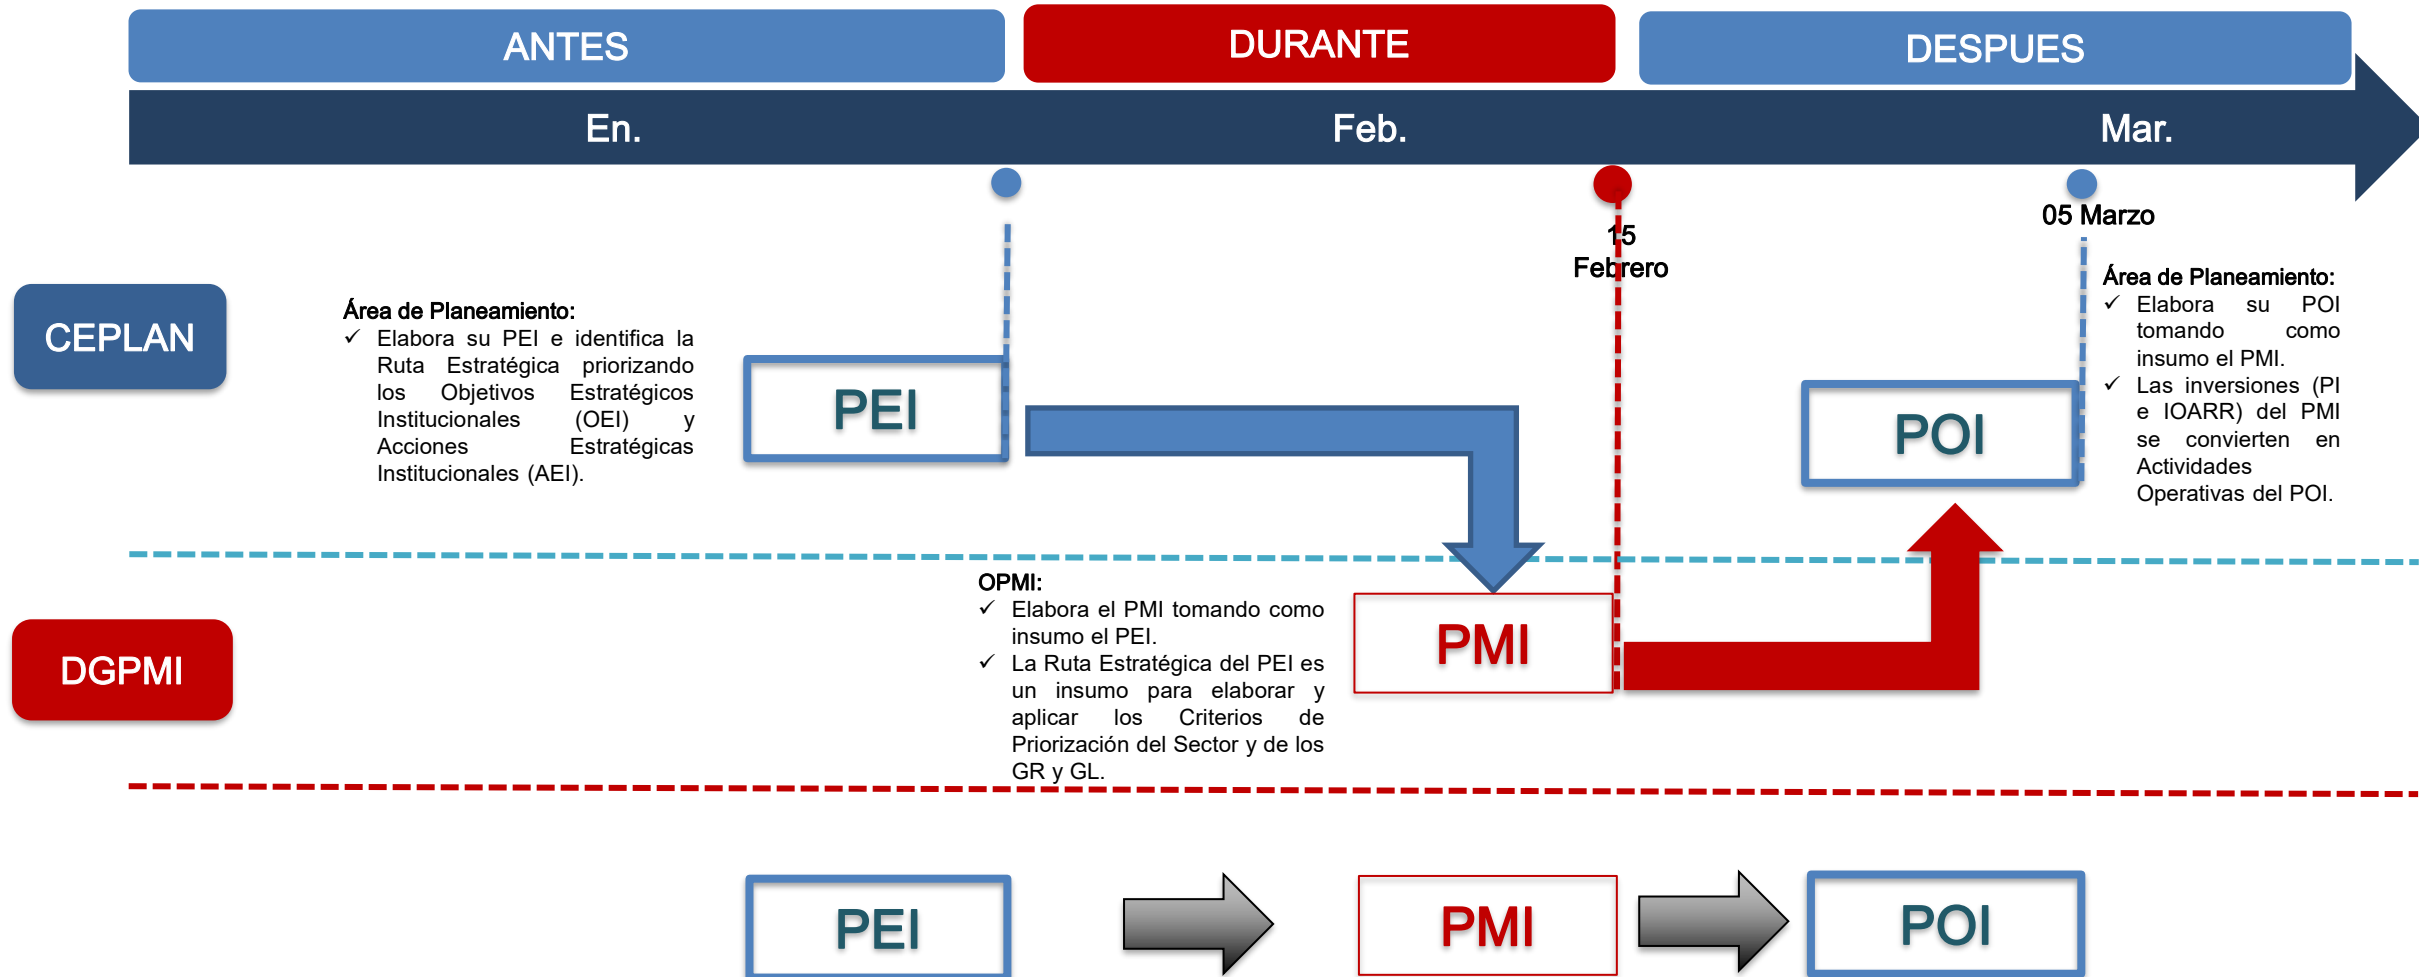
ANTES

DURANTE

DESPUES

En.

Feb.

Mar.

05 Marzo

15 Febrero

CEPLAN

Área de Planeamiento:
✓ Elabora su PEI e identifica la Ruta Estratégica priorizando los Objetivos Estratégicos Institucionales (OEI) y Acciones Estratégicas Institucionales (AEI).

PEI

POI

Área de Planeamiento:
✓ Elabora su POI tomando como insumo el PMI.
✓ Las inversiones (PI e IOARR) del PMI se convierten en Actividades Operativas del POI.

DGPMI

OPMI:
✓ Elabora el PMI tomando como insumo el PEI.
✓ La Ruta Estratégica del PEI es un insumo para elaborar y aplicar los Criterios de Priorización del Sector y de los GR y GL.

PMI

PEI

PMI

POI